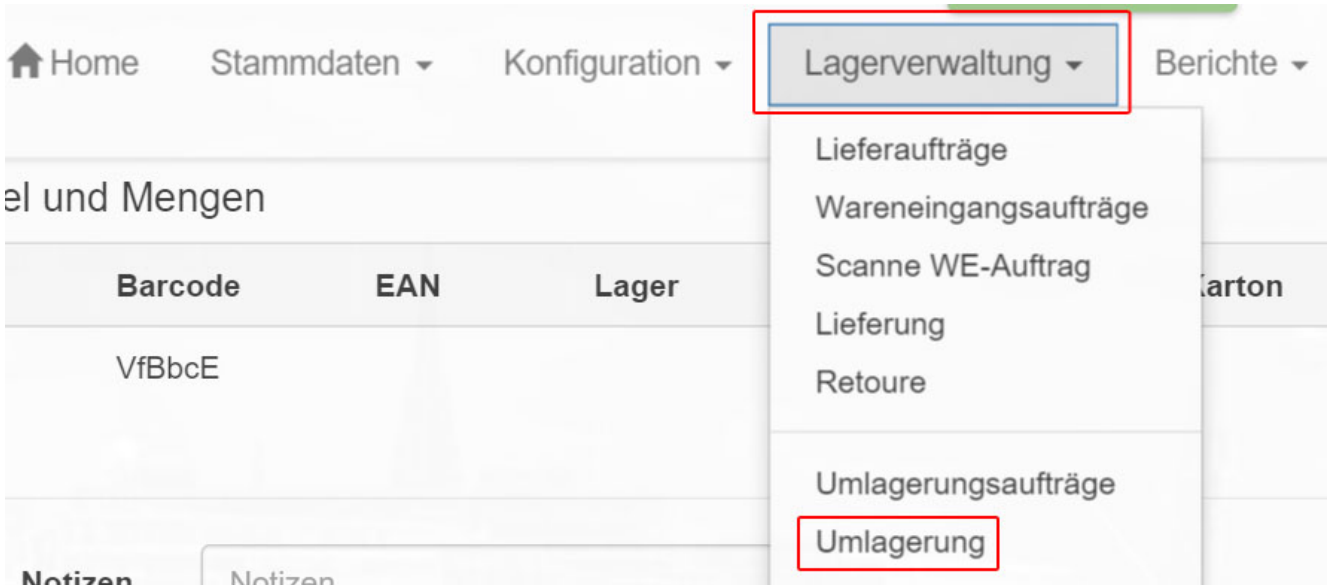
Home Stammdaten ▾ Konfiguration ▾ Lagerverwaltung ▾ Berichte ▾

Lieferaufträge
Wareneingangsaufträge
Scanne WE-Auftrag
Lieferung
Retoure

Umlagerungsaufträge
Umlagerung

el und Mengen

| Barcode | EAN | Lager | Karton |
|---|---|---|---|
| VfBbcE | | | |

Notizen Notizen